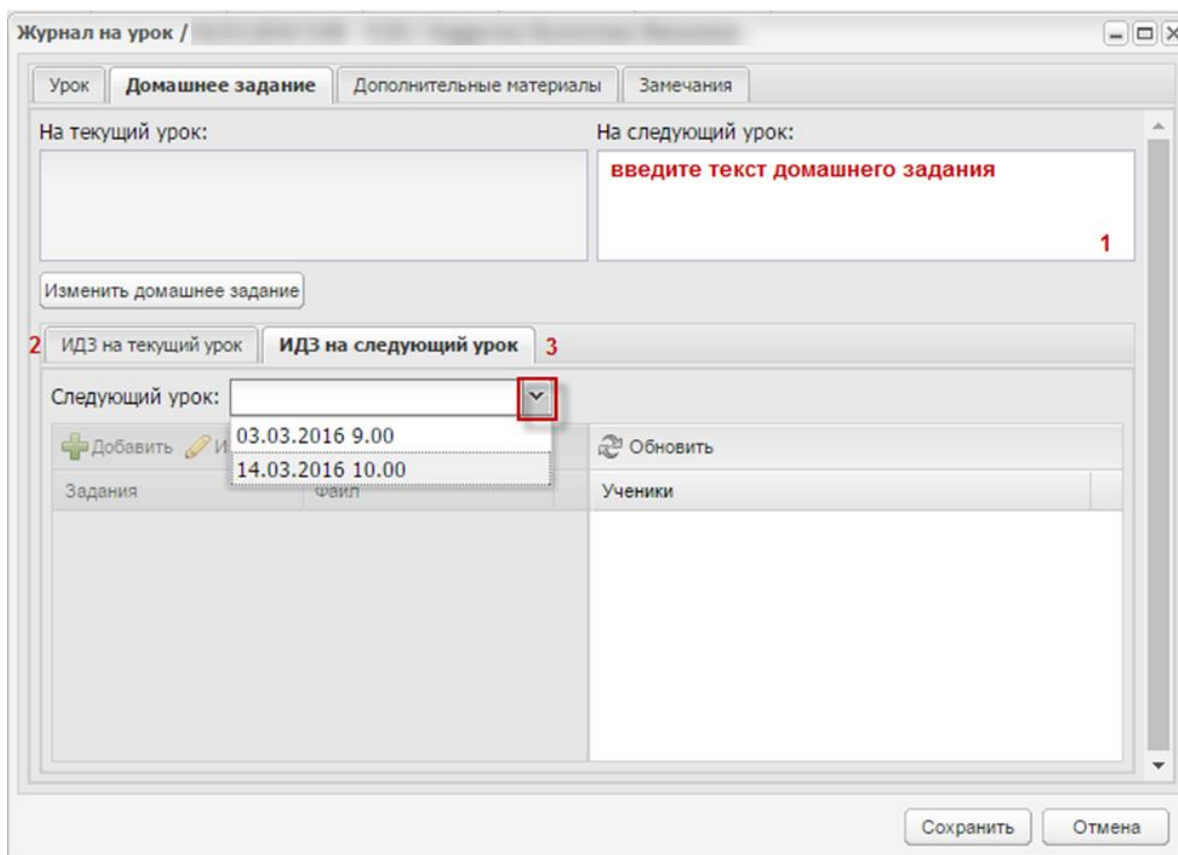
Журнал на урок / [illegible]

Урок | Домашнее задание | Дополнительные материалы | Замечания

На текущий урок:

На следующий урок:

введите текст домашнего задания

1

Изменить домашнее задание

2 ИДЗ на текущий урок | ИДЗ на следующий урок 3

Следующий урок:

03.03.2016 9.00
14.03.2016 10.00

Добавить И

Обновить

Задания | Файл

Ученики

Сохранить | Отмена